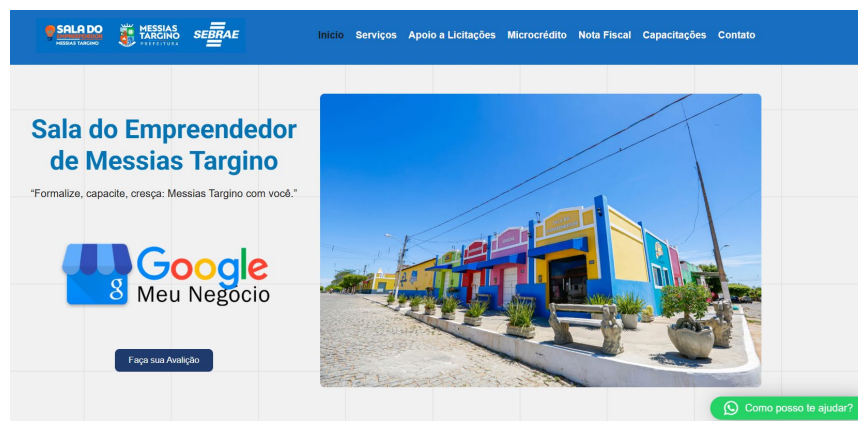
SALA DO EMPREENDEDOR MESSIAS TARGINO
MESSIAS TARGINO PREFEITURA
SEBRAE

Início Serviços Apoio a Licitações Microcrédito Nota Fiscal Capacitações Contato

Sala do Empreendedor de Messias Targino

“Formalize, capacite, cresça: Messias Targino com você.”

Google Meu Negocio

Faça sua Avalição

Como posso te ajudar?